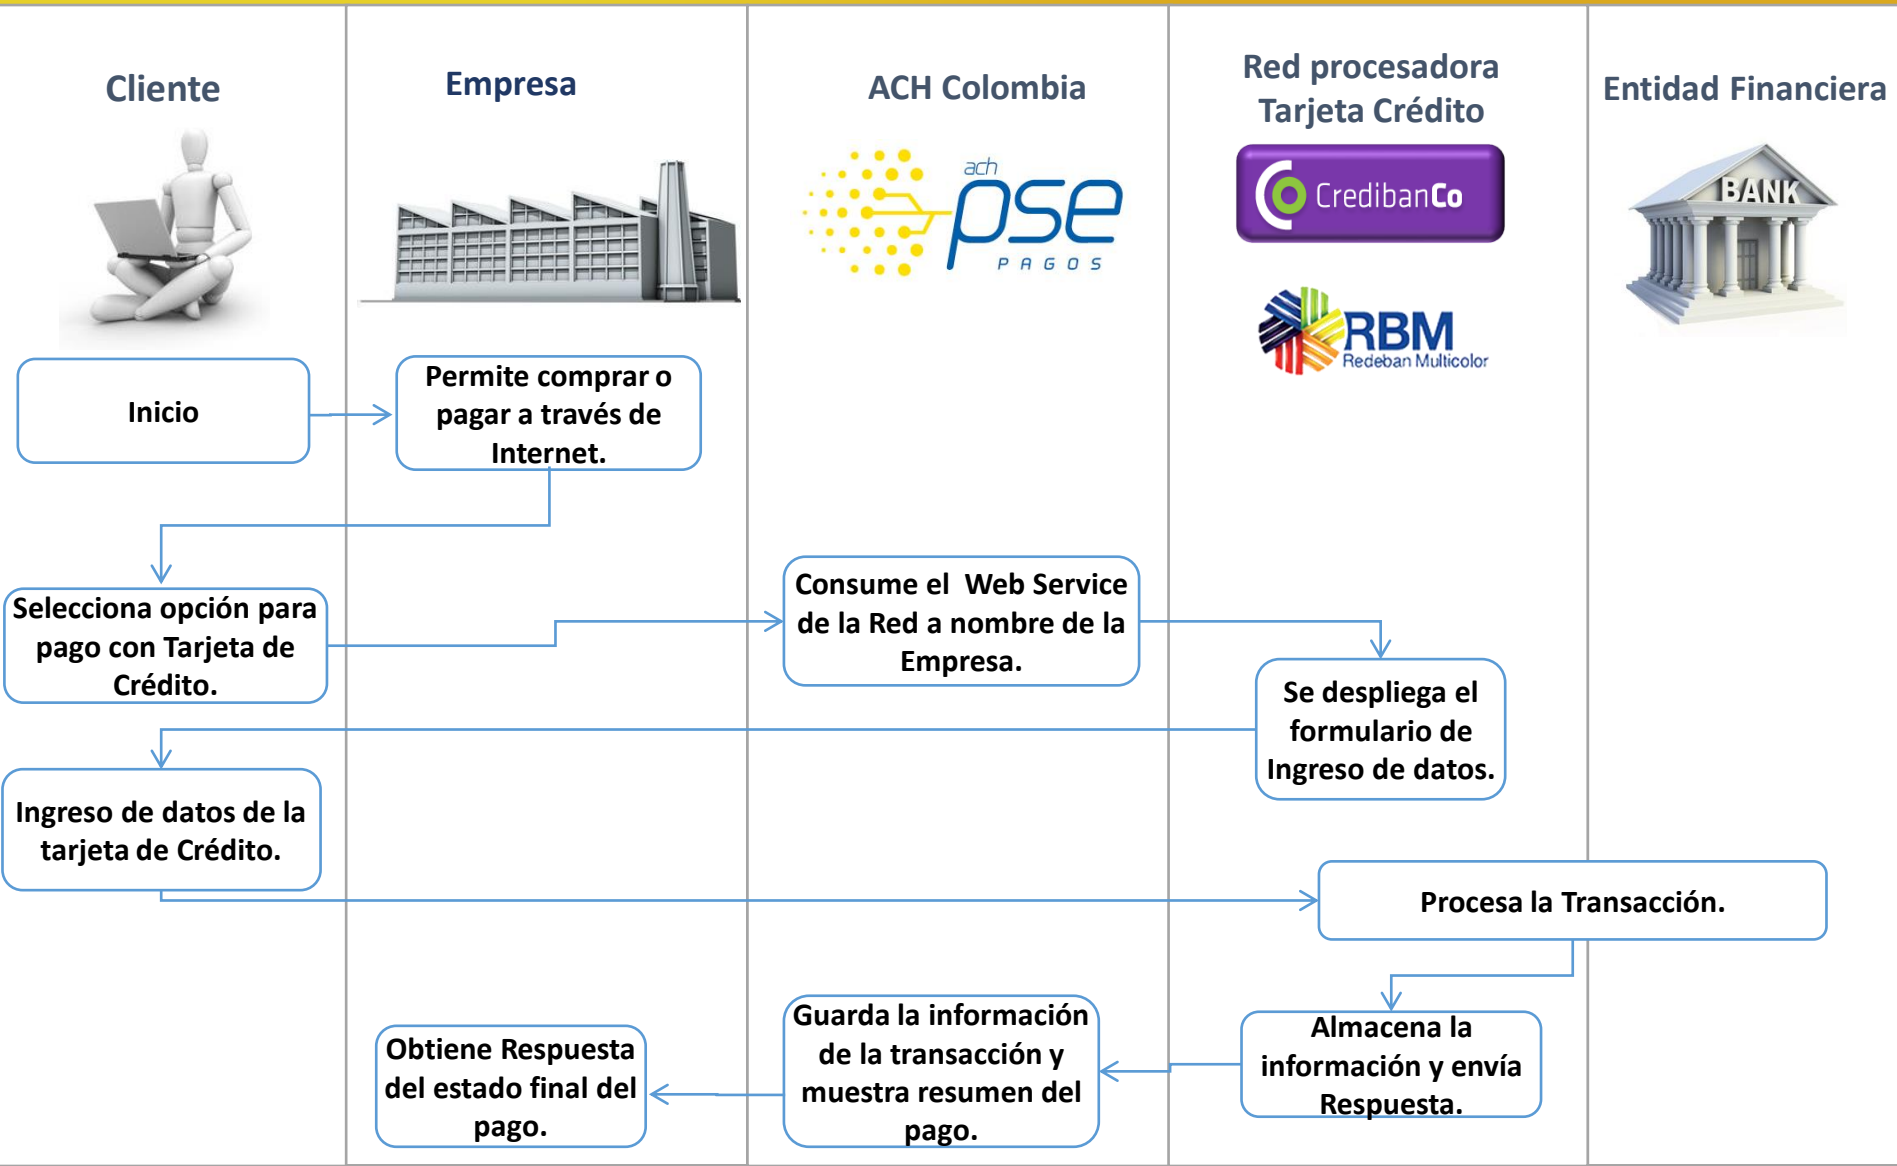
Cliente

Empresa

ACH Colombia

ach pse PAGOS

Red procesadora Tarjeta Crédito

CredibanCo

RBM Redeban Multicolor

Entidad Financiera

BANK

Inicio

Permite comprar o pagar a través de Internet.

Selecciona opción para pago con Tarjeta de Crédito.

Consume el Web Service de la Red a nombre de la Empresa.

Se despliega el formulario de Ingreso de datos.

Ingreso de datos de la tarjeta de Crédito.

Procesa la Transacción.

Almacena la información y envía Respuesta.

Guarda la información de la transacción y muestra resumen del pago.

Obtiene Respuesta del estado final del pago.